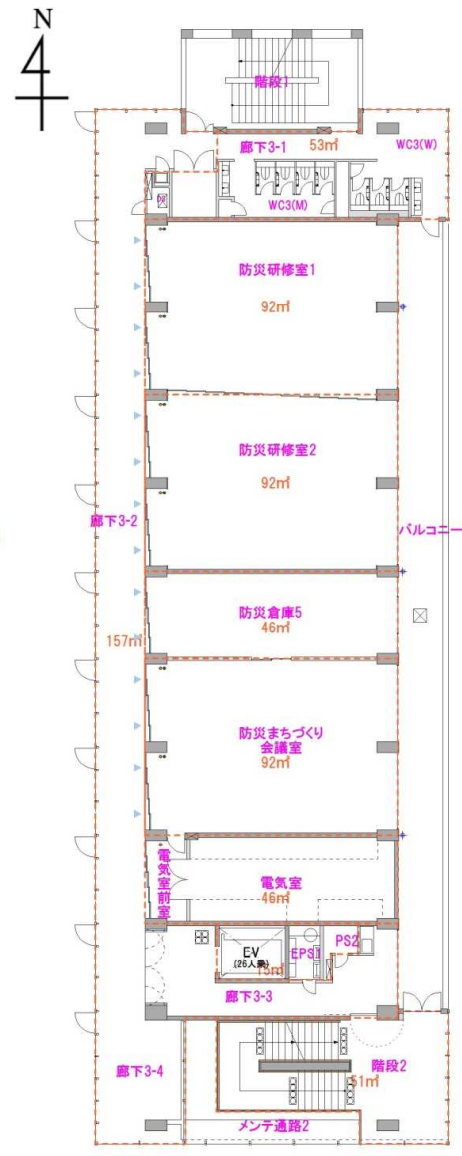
N

階段1

廊下3-1 53㎡

WC3(W)

WC3(M)

防災研修室1
92㎡

防災研修室2
92㎡

廊下3-2

バルコニー

防災倉庫5
46㎡

157㎡

防災まちづくり
会議室
92㎡

電気室前室

電気室
46㎡

EV
(26人乗)
15㎡

EPS1

PS2

廊下3-3

廊下3-4

階段2
51㎡

メンテ通路2